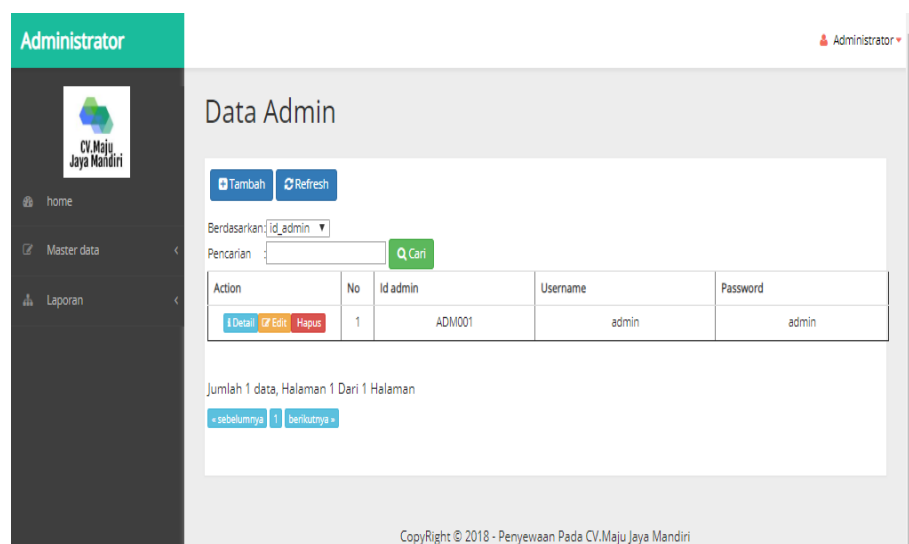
Administrator

Administrator

CV.Maju Jaya Mandiri

home

Master data

Laporan

Data Admin

Tambah Refresh

Berdasarkan: id_admin

Pencarian :

Cari

| Action | No | Id admin | Username | Password |
|---|---|---|---|---|
| Detail Edit Hapus | 1 | ADM001 | admin | admin |

Jumlah 1 data, Halaman 1 Dari 1 Halaman

« sebelumnya 1 berikutnya »

CopyRight © 2018 - Penyewaan Pada CV.Maju Jaya Mandiri